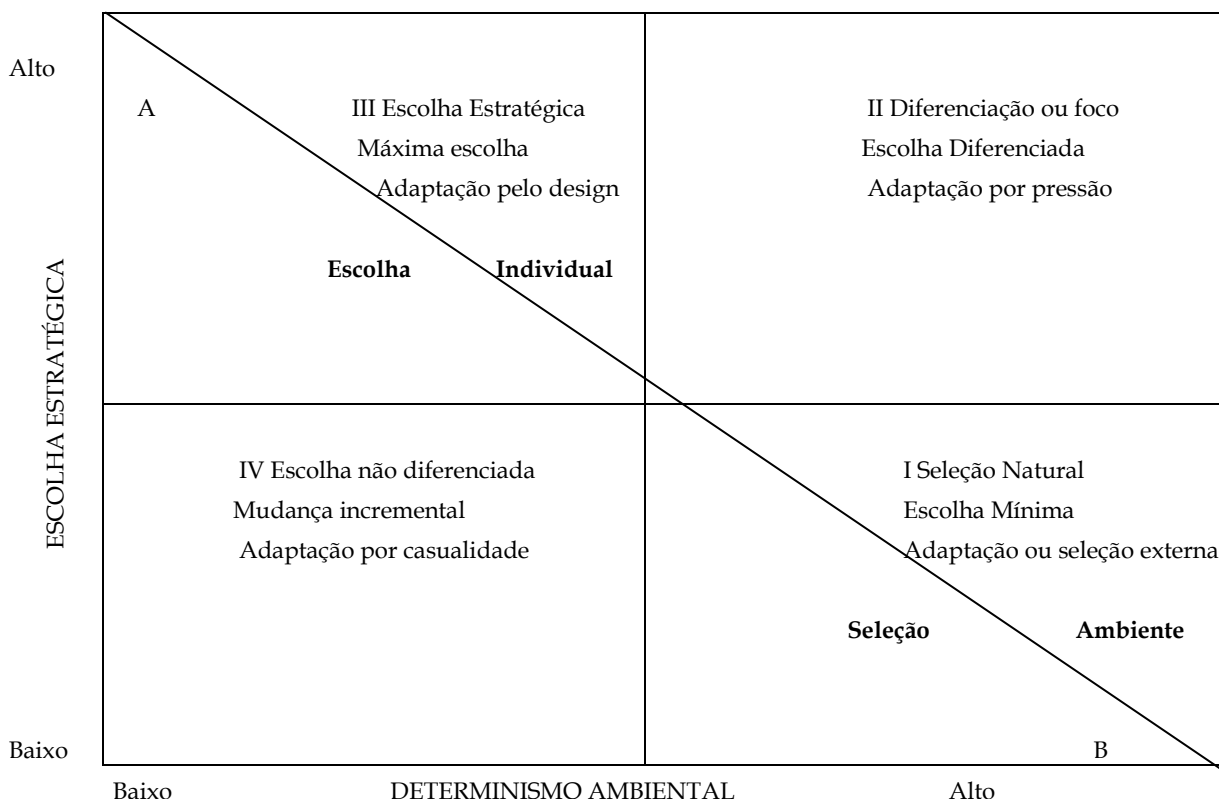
Alto

ESCOLHA ESTRATÉGICA

Baixo

A

III Escolha Estratégica
Máxima escolha
Adaptação pelo design

**Escolha** **Individual**

II Diferenciação ou foco
Escolha Diferenciada
Adaptação por pressão

IV Escolha não diferenciada
Mudança incremental
Adaptação por casualidade

I Seleção Natural
Escolha Mínima
Adaptação ou seleção externa

**Seleção** **Ambiente**

B

Baixo DETERMINISMO AMBIENTAL Alto